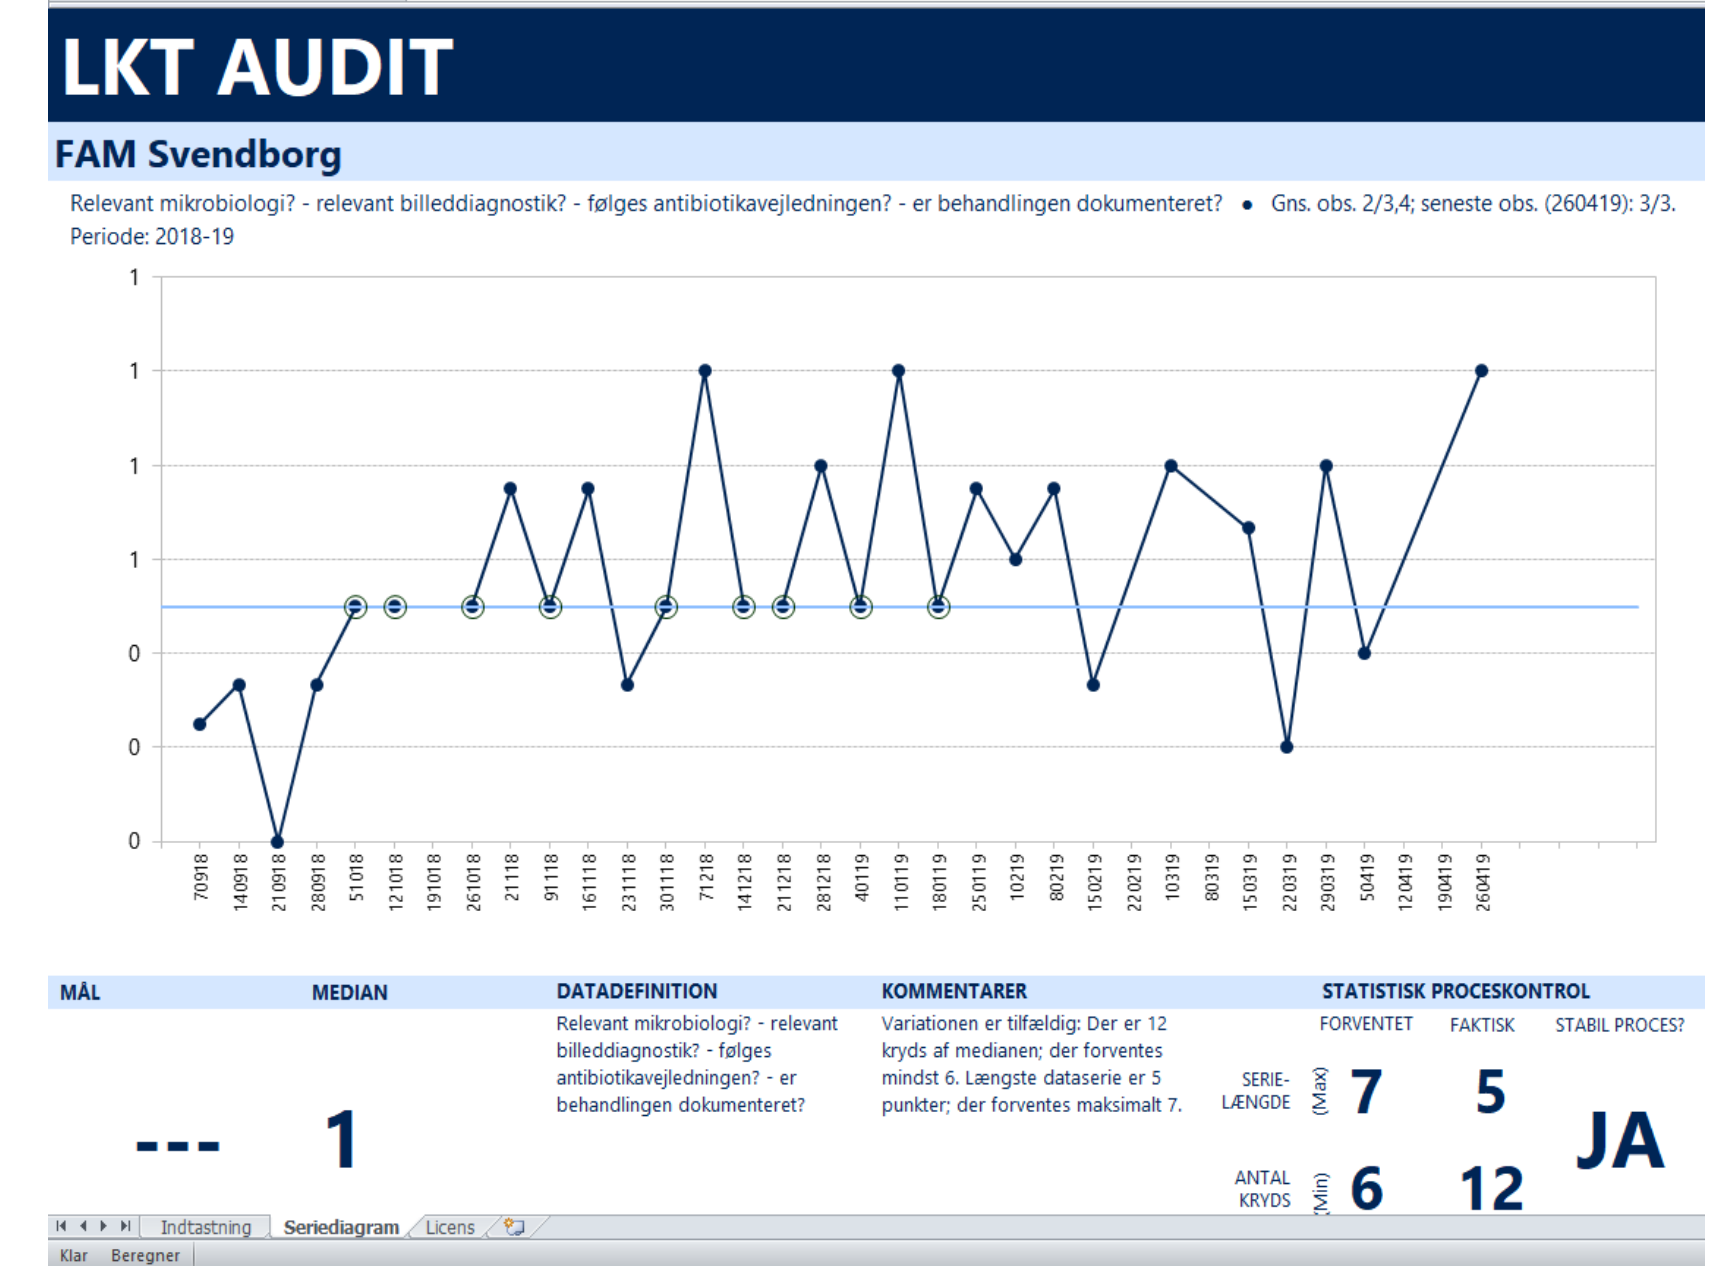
LKT AUDIT

FAM Svendborg

Relevant mikrobiologi? - relevant billeddiagnostik? - følges antibiotikavejledningen? - er behandlingen dokumenteret? • Gns. obs. 2/3,4; seneste obs. (260419): 3/3.
Periode: 2018-19

1
1
1
1
0
0
0

70918 140918 210918 280918 51018 121018 191018 261018 21118 91118 161118 231118 301118 71218 141218 211218 281218 40119 110119 180119 250119 10219 80219 150219 220219 10319 80319 150319 220319 290319 50419 120419 190419 260419

| MÅL | MEDIAN | DATADEFINITION | KOMMENTARER | STATISTISK PROCESKONTROL |
|---|---|---|---|---|
| --- | 1 | Relevant mikrobiologi? - relevant billeddiagnostik? - følges antibiotikavejledningen? - er behandlingen dokumenteret? | Variationen er tilfældig: Der er 12 kryds af medianen; der forventes mindst 6. Længste dataserie er 5 punkter; der forventes maksimalt 7. | |

| | | FORVENTET | FAKTISK | STABIL PROCES? |
|---|---|---|---|---|
| SERIE-LÆNGDE | (Max) | 7 | 5 | JA |
| ANTAL KRYDS | (Min) | 6 | 12 | |

Indtastning Seriediagram Licens

Klar Beregner